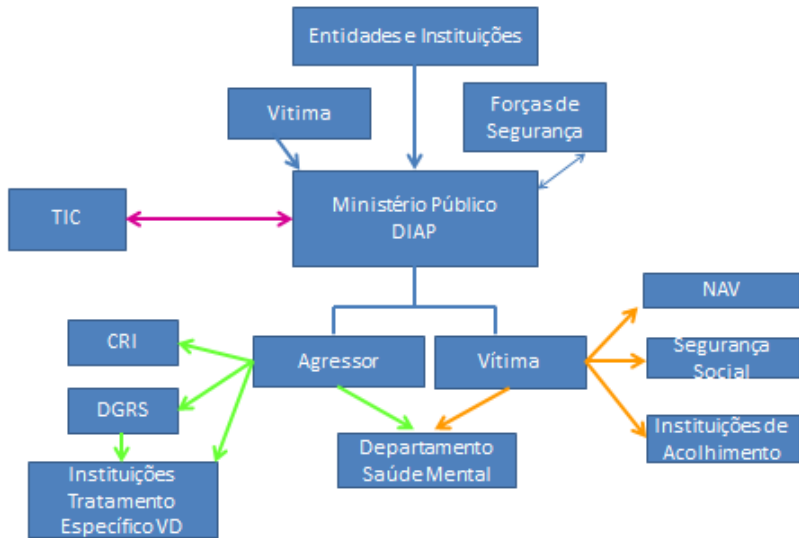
Entidades e Instituições

Vitima

Forças de Segurança

TIC

Ministério Público DIAP

NAV

CRI

Agressor

Vítima

Segurança Social

DGRS

Departamento Saúde Mental

Instituições de Acolhimento

Instituições Tratamento Específico VD